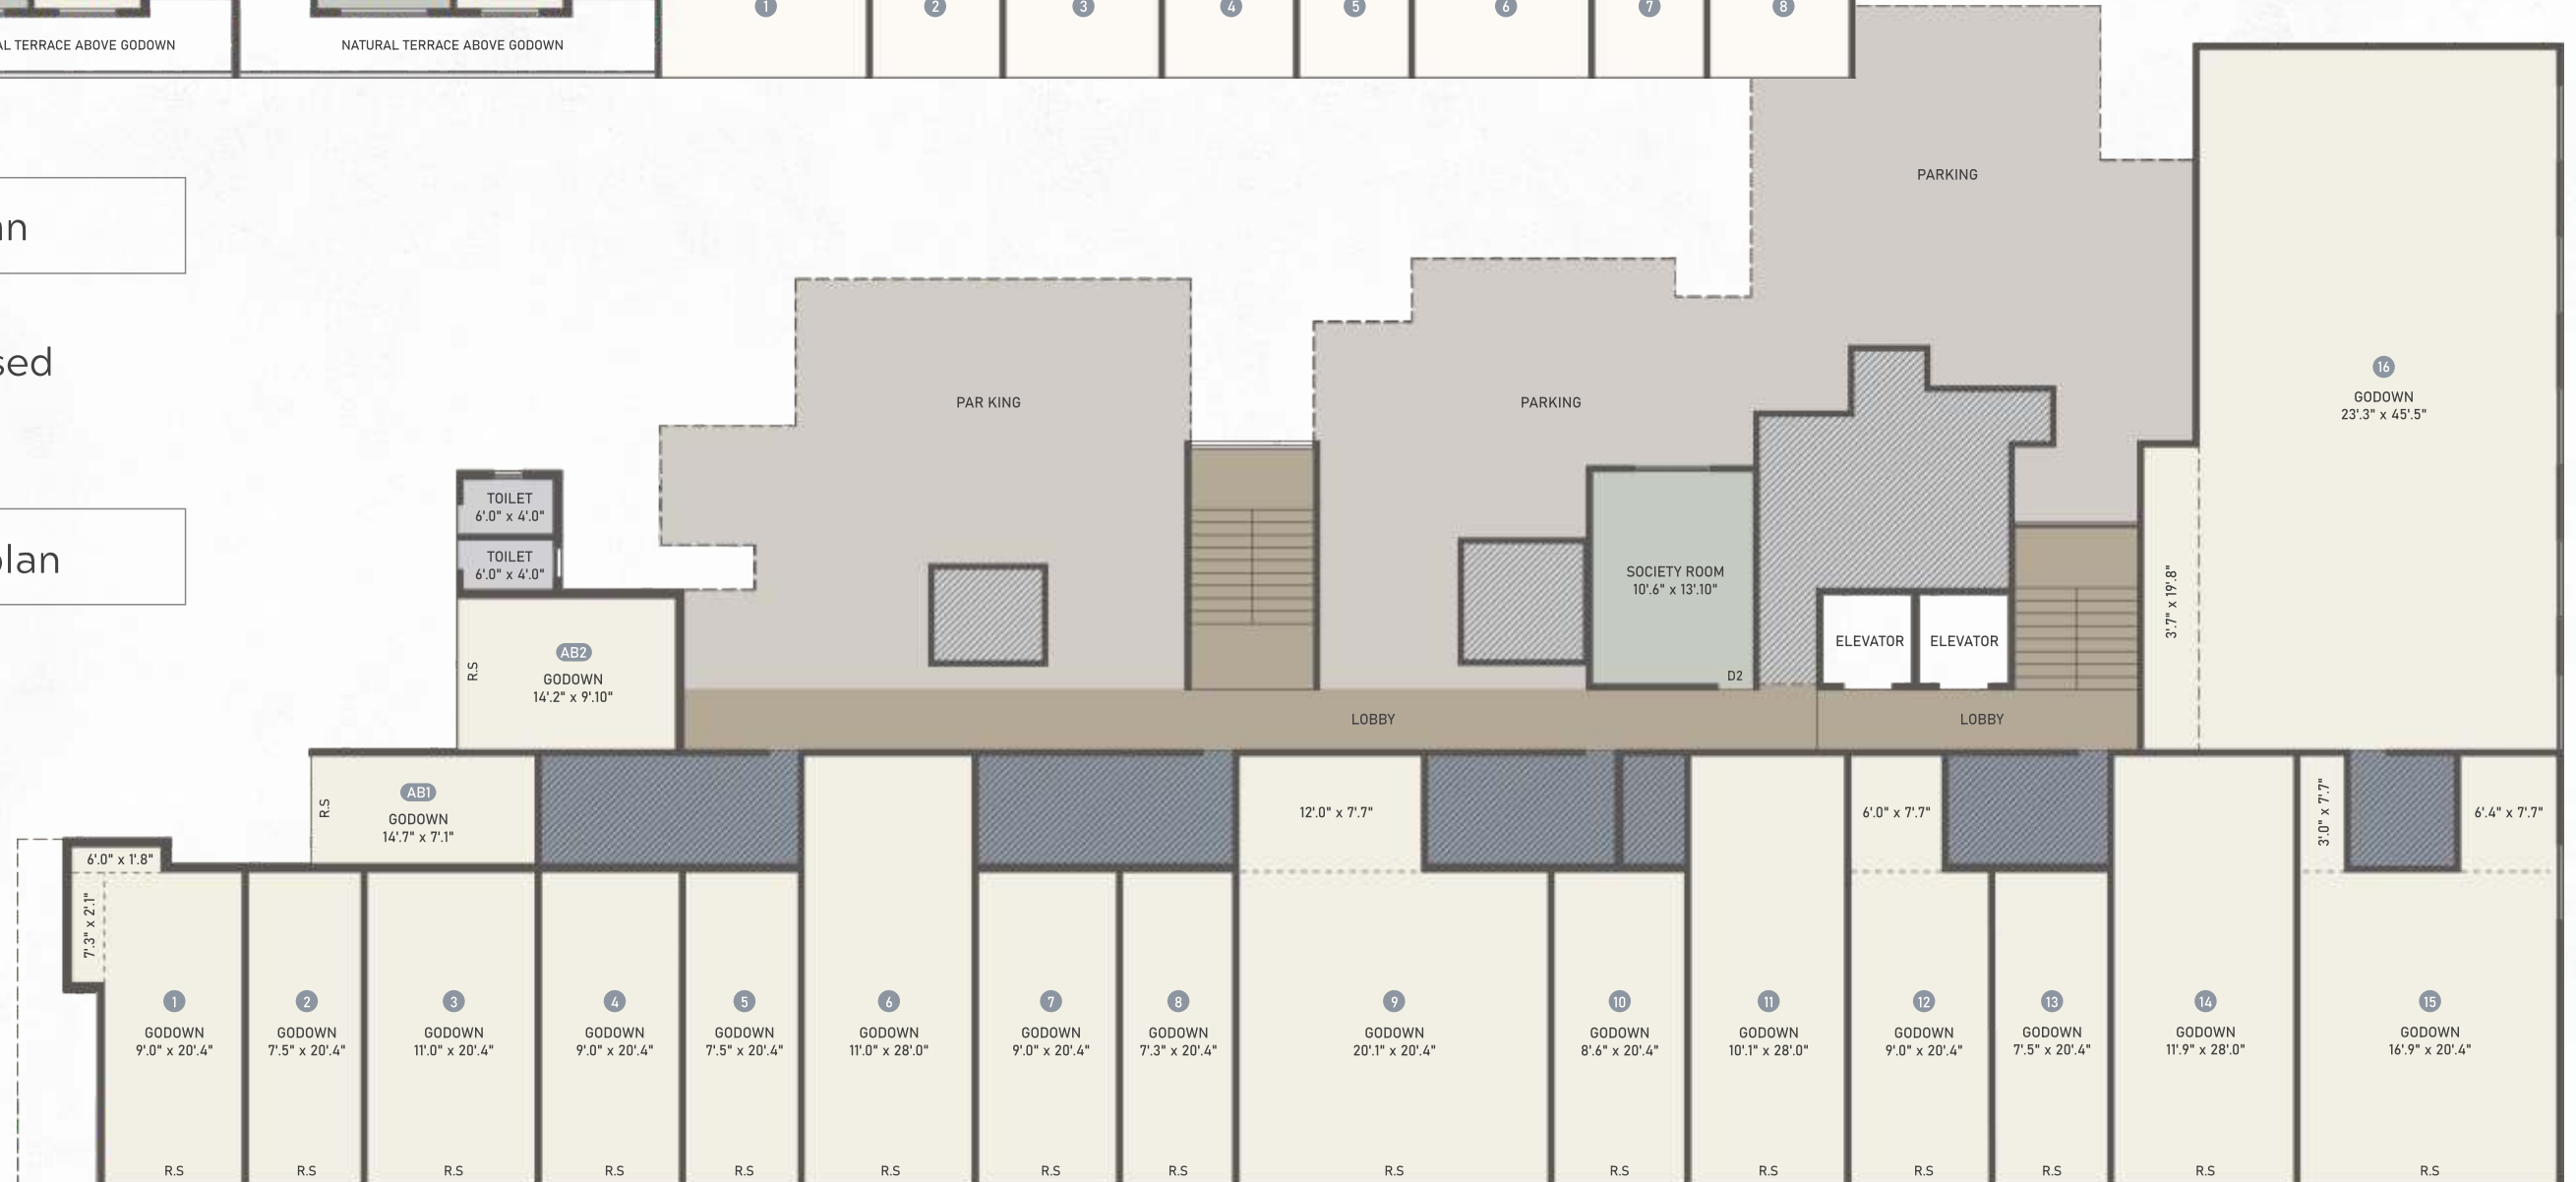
AL TERRACE ABOVE GODOWN

NATURAL TERRACE ABOVE GODOWN

1 2 3 4 5 6 7 8

n

sed

plan

PARKING

PAR KING

PARKING

16
GODOWN
23'.3" x 45'.5"

TOILET
6'.0" x 4'.0"

TOILET
6'.0" x 4'.0"

SOCIETY ROOM
10'.6" x 13'.10"

ELEVATOR

ELEVATOR

D2

3'.7" x 19'.8"

R.S

AB2
GODOWN
14'.2" x 9'.10"

LOBBY

LOBBY

R.S

AB1
GODOWN
14'.7" x 7'.1"

12'.0" x 7'.7"

6'.0" x 7'.7"

3'.0" x 7'.7"

6'.4" x 7'.7"

6'.0" x 1'.8"

7'.3" x 2'.1"

1
GODOWN
9'.0" x 20'.4"

2
GODOWN
7'.5" x 20'.4"

3
GODOWN
11'.0" x 20'.4"

4
GODOWN
9'.0" x 20'.4"

5
GODOWN
7'.5" x 20'.4"

6
GODOWN
11'.0" x 28'.0"

7
GODOWN
9'.0" x 20'.4"

8
GODOWN
7'.3" x 20'.4"

9
GODOWN
20'.1" x 20'.4"

10
GODOWN
8'.6" x 20'.4"

11
GODOWN
10'.1" x 28'.0"

12
GODOWN
9'.0" x 20'.4"

13
GODOWN
7'.5" x 20'.4"

14
GODOWN
11'.9" x 28'.0"

15
GODOWN
16'.9" x 20'.4"

R.S R.S R.S R.S R.S R.S R.S R.S R.S R.S R.S R.S R.S R.S R.S